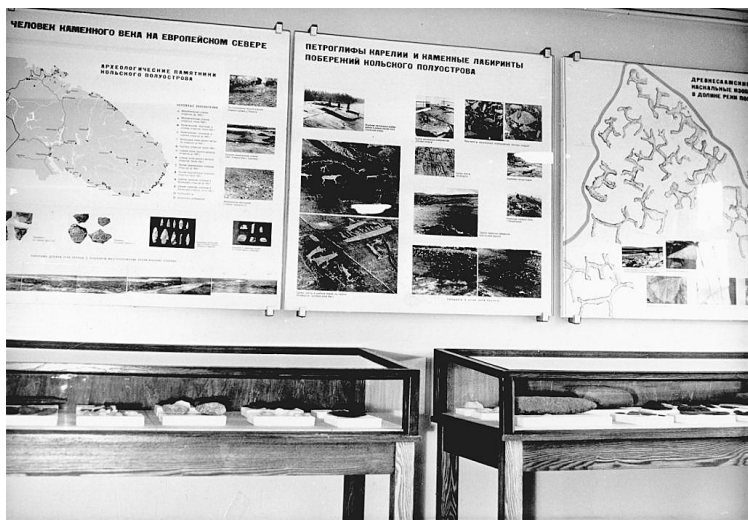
ЧЕЛОВЕК КАМЕННОГО ВЕКА НА ЕВРОПЕЙСКОМ СЕВЕРЕ

АРХЕОЛОГИЧЕСКИЕ ПАМЯТНИКИ КОЛЬСКОГО ПОЛУОСТРОВА

ПЕТРОГЛИФЫ КАРЕЛИИ И КАМЕННЫЕ ЛАБИРИНТЫ ПОБЕРЕЖИЙ КОЛЬСКОГО ПОЛУОСТРОВА

ДРЕВНЕСААМСКИЕ НАСКАЛЬНЫЕ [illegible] В ДОЛИНЕ РЕКИ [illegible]